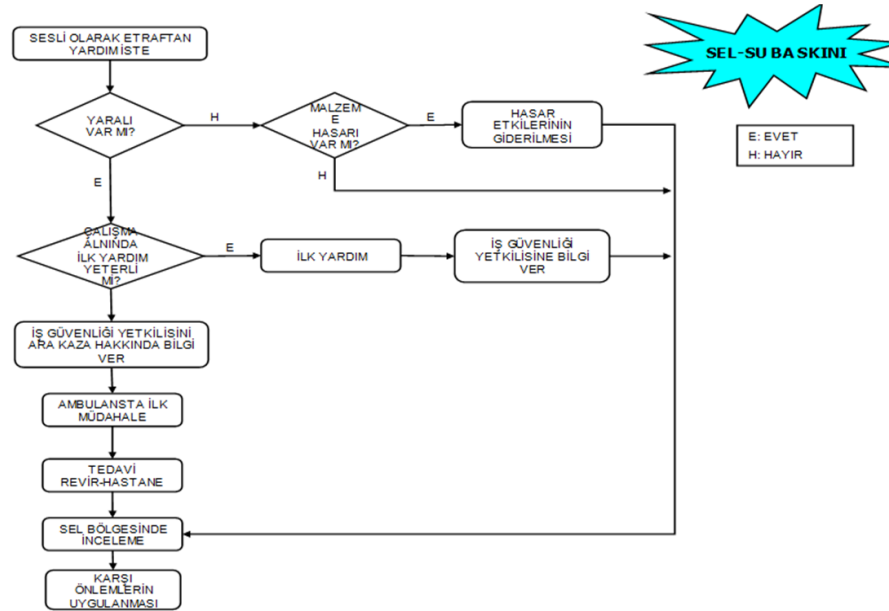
SEL-SU BASKINI

SESLİ OLARAK ETRAFTAN YARDIM İSTE

YARALI VAR MI?

H

MALZEME HASARI VAR MI?

E

HASAR ETKİLERİNİN GİDERİLMESİ

E: EVET
H: HAYIR

H

E

ÇALIŞMA ALNINDA İLK YARDIM YETERLİ Mİ?

E

İLK YARDIM

İŞ GÜVENLİĞİ YETKİLİSİNE BİLGİ VER

İŞ GÜVENLİĞİ YETKİLİSİNİ ARA KAZA HAKKINDA BİLGİ VER

AMBULANSTA İLK MÜDAHALE

TEDAVİ REVİR-HASTANE

SEL BÖLGESİNDE İNCELEME

KARŞI ÖNLEMLERİN UYGULANMASI